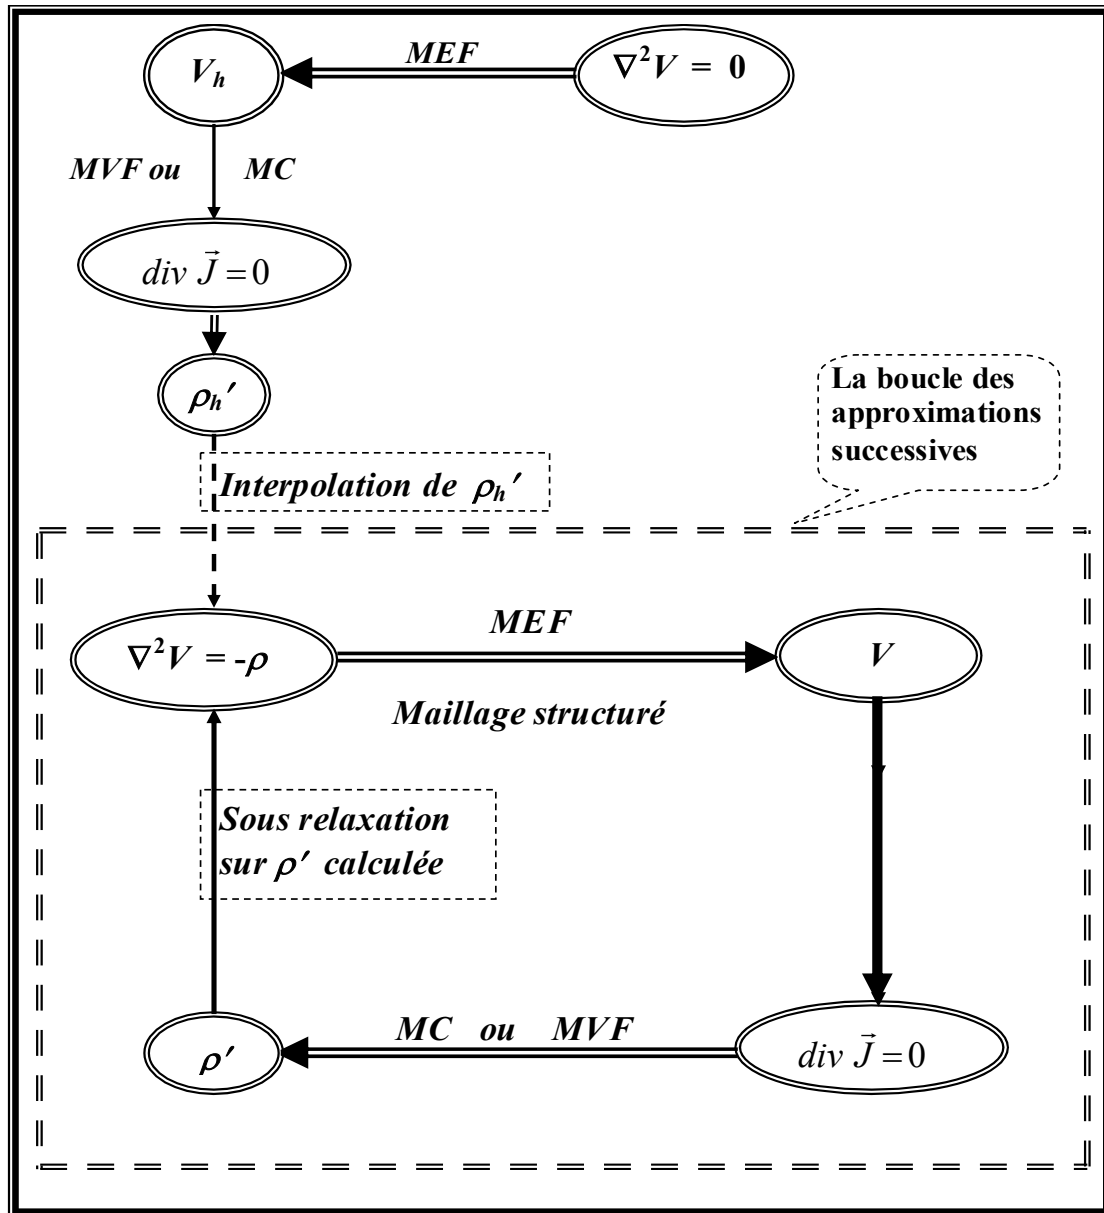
$V_h$

MEF

$\nabla^2 V = 0$

MVF ou MC

$div\ \vec{J} = 0$

$\rho_h'$

La boucle des approximations successives

Interpolation de $\rho_h'$

$\nabla^2 V = -\rho$

MEF

$V$

Maillage structuré

Sous relaxation sur $\rho'$ calculée

$\rho'$

MC ou MVF

$div\ \vec{J} = 0$